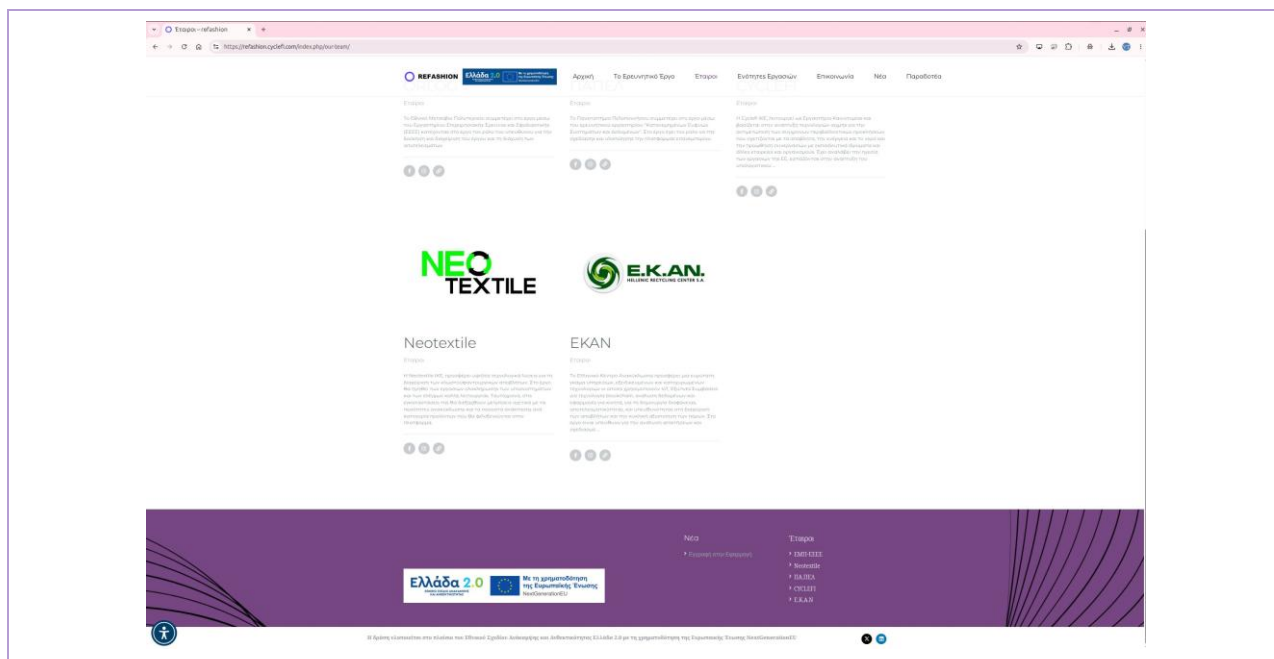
Εταίροι – refashion

https://refashion.cyclefi.com/index.php/our-team/

REFASHION Ελλάδα 2.0

Αρχική Το Ερευνητικό Έργο Εταίροι Ενότητες Εργασιών Επικοινωνία Νέα Παραδοτέα

Εταίρος

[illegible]

Εταίρος

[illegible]

Εταίρος

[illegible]

NEO TEXTILE

E.K.AN. HELLENIC RECYCLING CENTER S.A.

Neotextile

Εταίρος

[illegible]

EKAN

Εταίρος

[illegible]

Νέα

Εναρκτήρια συνάντηση

Εταίροι

ΕΜΠ ΕΠΕΥ

Neotextile

ΠΑΔΑ

CYCLEFI

Ε.Κ.Α.Ν.

Ελλάδα 2.0 Με τη χρηματοδότηση της Ευρωπαϊκής Ένωσης NextGenerationEU

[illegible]